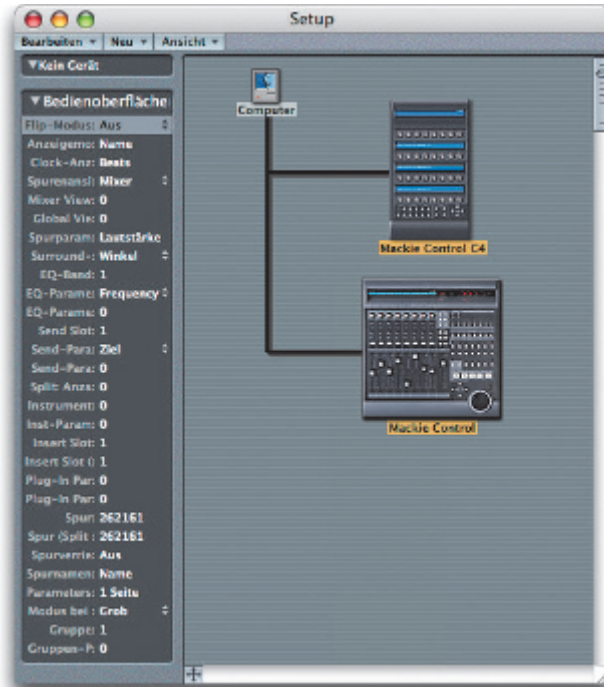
Setup

Bearbeiten ▾ Neu ▾ Ansicht ▾

▼Kein Gerät

▼Bedienoberfläche

Flip-Modus: Aus
Anzeigemo: Name
Clock-Anz: Beats
Spurenansi: Mixer
Mixer View: 0
Global Vie: 0
Spurparam: Lautstärke
Surround-: Winkel
EQ-Band: 1
EQ-Parame: Frequency
EQ-Parame: 0
Send Slot: 1
Send-Para: Ziel
Send-Para: 0
Split Anza: 0
Instrument: 0
Inst-Param: 0
Insert Slot: 1
Insert Slot () 1
Plug-In Par: 0
Plug-In Par: 0
Spur: 262161
Spur (Split: 262161
Spurverrie: Aus
Spurnamen: Name
Parameters: 1 Seite
Modus bei : Grob
Gruppe: 1
Gruppen-P: 0

Computer

Mackie Control C4

Mackie Control